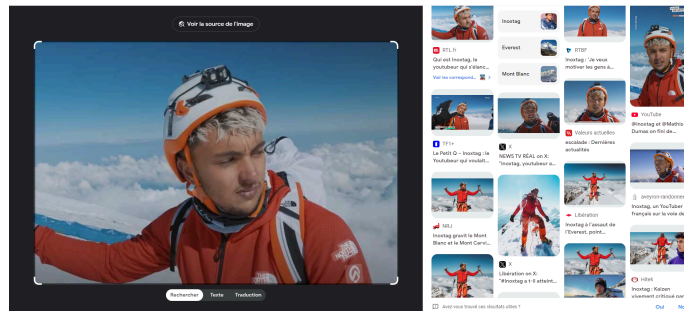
Voir la source de l'image

Rechercher
Texte
Traduction

RTL.fr
Qui est Inoxtag, le youtubeur qui s'élanc...
Voir les correspond...

Inoxtag
Everest
Mont Blanc

TF1+
Le Petit Q – Inoxtag : le Youtubeur qui voulait...

X
NEWS TV REAL on X: "Inoxtag, youtubeur a...

NRJ
Inoxtag gravit le Mont Blanc et le Mont Cervi...

X
Libération on X: "#Inoxtag a 1·II atteint...

RTBF
Inoxtag : "Je veux motiver les gens a...

Valeurs actuelles
escalade : Dernières actualités

Libération
Inoxtag à l'assaut de l'Everest, point...

YouTube
[Inoxtag et @Mathis Dumas on fini de...

aveyron-randonnee
Inoxtag, un YouTuber français sur la voie de...

Hitek
Inoxtag : Kaizen vivement critiqué par...

Avez-vous trouvé ces résultats utiles ?
Oui
Non